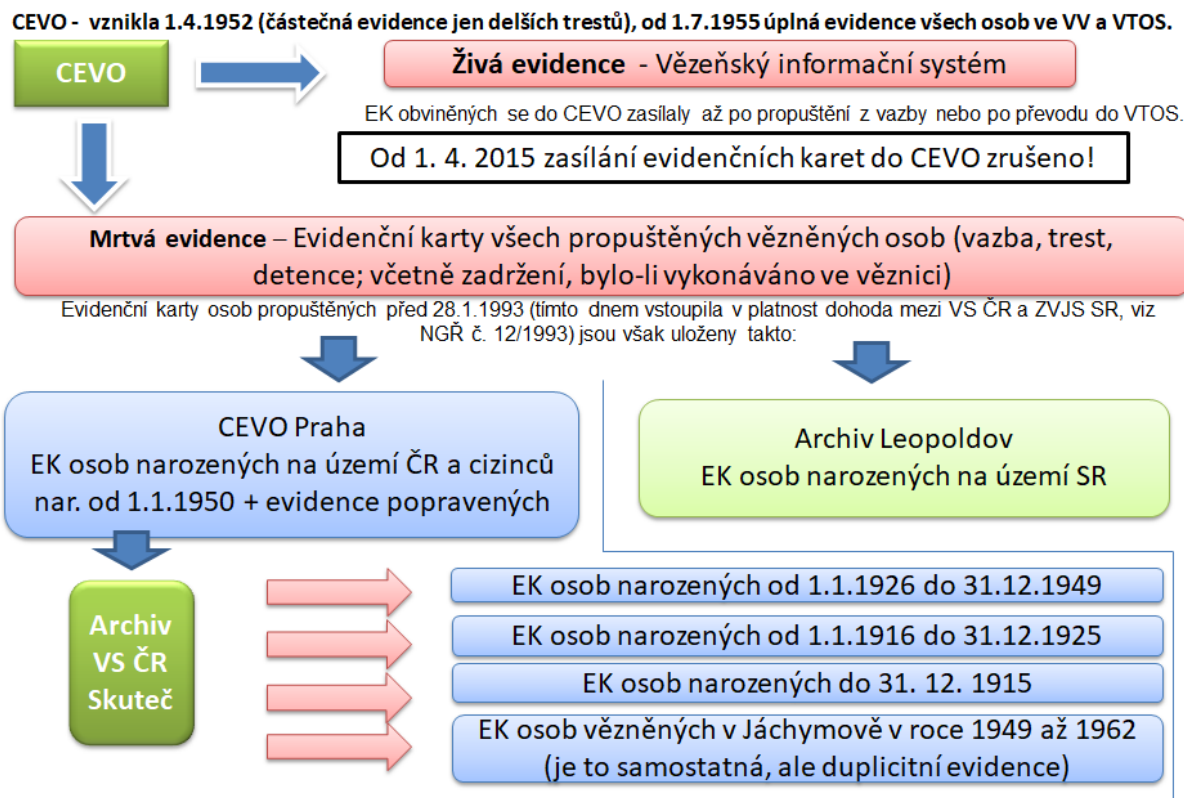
CEVO - vznikla 1.4.1952 (částečná evidence jen delších trestů), od 1.7.1955 úplná evidence všech osob ve VV a VTOS.

CEVO

Živá evidence - Vězeňský informační systém

EK obviněných se do CEVO zasílaly až po propuštění z vazby nebo po převodu do VTOS.

Od 1. 4. 2015 zasílání evidenčních karet do CEVO zrušeno!

Mrtvá evidence – Evidenční karty všech propuštěných vězněných osob (vazba, trest, detence; včetně zadržení, bylo-li vykonáváno ve věznici)

Evidenční karty osob propuštěných před 28.1.1993 (tímto dnem vstoupila v platnost dohoda mezi VS ČR a ZVJS SR, viz NGŘ č. 12/1993) jsou však uloženy takto:

CEVO Praha
EK osob narozených na území ČR a cizinců nar. od 1.1.1950 + evidence popravených

Archiv Leopoldov
EK osob narozených na území SR

Archiv VS ČR Skuteč

EK osob narozených od 1.1.1926 do 31.12.1949

EK osob narozených od 1.1.1916 do 31.12.1925

EK osob narozených do 31. 12. 1915

EK osob vězněných v Jáchymově v roce 1949 až 1962 (je to samostatná, ale duplicitní evidence)